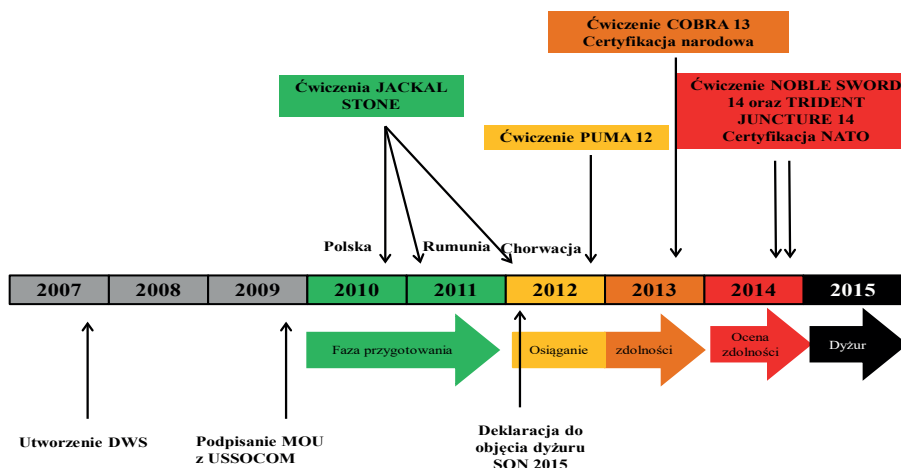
Ćwiczenie COBRA 13
Certyfikacja narodowa

Ćwiczenia JACKAL STONE

Ćwiczenie NOBLE SWORD 14 oraz TRIDENT JUNCTURE 14
Certyfikacja NATO

Ćwiczenie PUMA 12

Polska

Rumunia

Chorwacja

| 2007 | 2008 | 2009 | 2010 | 2011 | 2012 | 2013 | 2014 | 2015 |
|---|---|---|---|---|---|---|---|---|

Faza przygotowania

Osiąganie zdolności

Ocena zdolności

Dyżur

Utworzenie DWS

Podpisanie MOU z USSOCOM

Deklaracja do objęcia dyżuru SON 2015